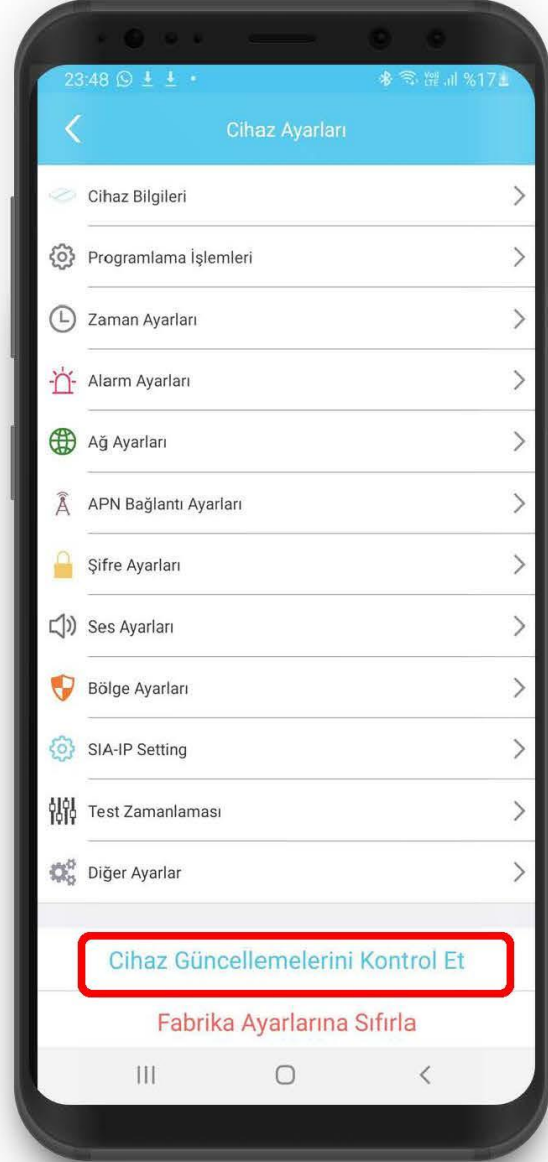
23:48 %17

Cihaz Ayarları

Cihaz Bilgileri

Programlama İşlemleri

Zaman Ayarları

Alarm Ayarları

Ağ Ayarları

APN Bağlantı Ayarları

Şifre Ayarları

Ses Ayarları

Bölge Ayarları

SIA-IP Setting

Test Zamanlaması

Diğer Ayarlar

Cihaz Güncellemelerini Kontrol Et

Fabrika Ayarlarına Sıfırla